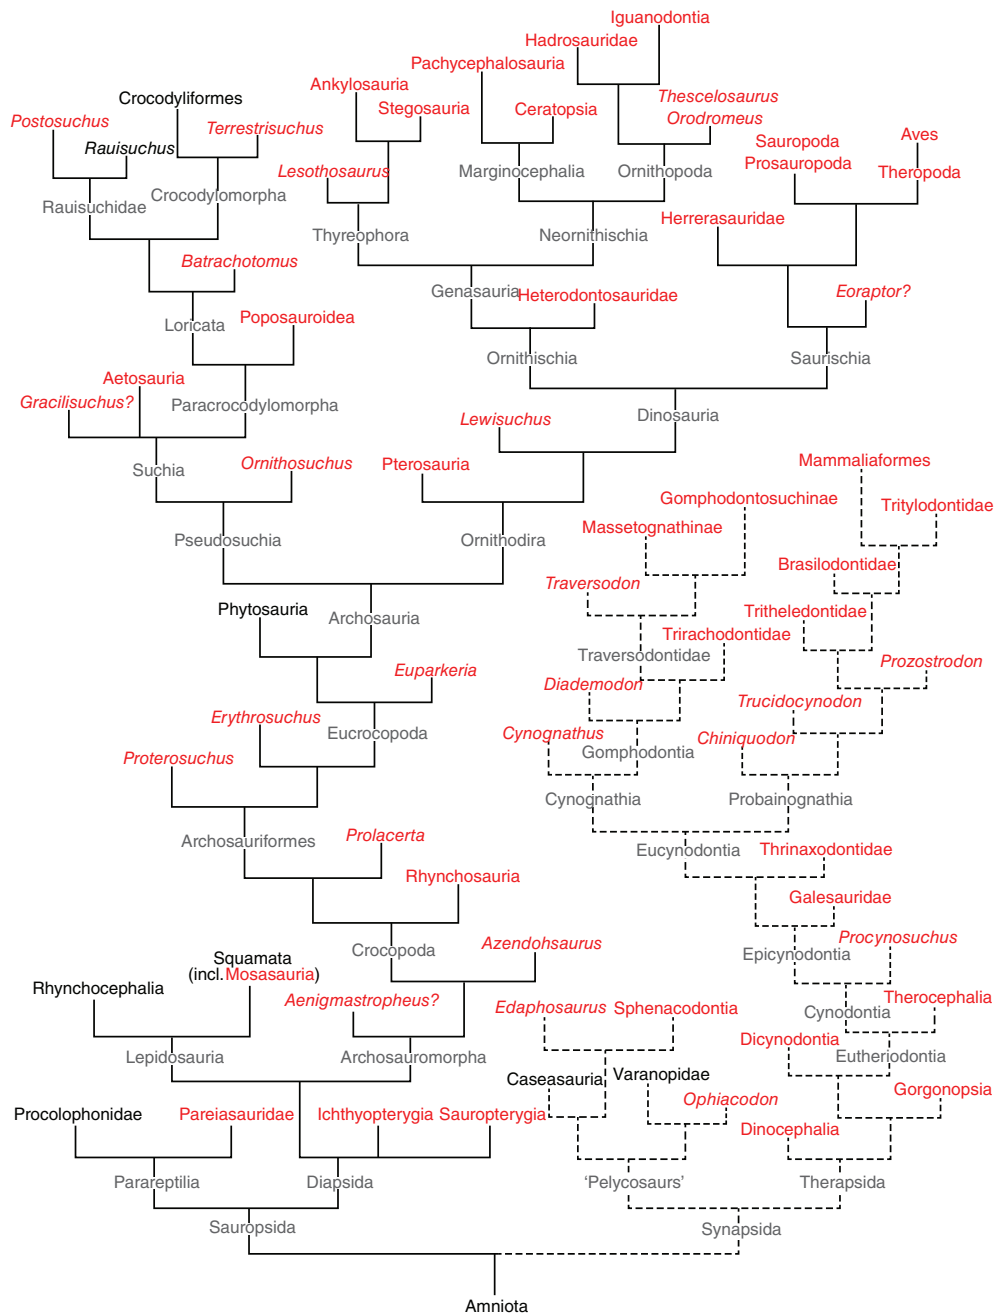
Iguanodontia
Hadrosauridae
Pachycephalosauria
Ankylosauria
Stegosauria
Ceratopsia
Thescelosaurus
Orodromeus
Crocodyliformes
Postosuchus
Terrestrisuchus
Rauisuchus
Lesothosaurus
Marginocephalia
Ornithopoda
Sauropoda
Prosauropoda
Aves
Theropoda
Rauisuchidae
Crocodylomorpha
Thyreophora
Neornithischia
Herrerasauridae
Batrachotomus
Genasauria
Heterodontosauridae
Eoraptor?
Loricata
Poposauroidea
Ornithischia
Saurischia
Aetosauria
Gracilisuchus?
Paracrocodylomorpha
Lewisuchus
Dinosauria
Suchia
Ornithosuchus
Pterosauria
Mammaliaformes
Gomphodontosuchinae
Tritylodontidae
Pseudosuchia
Ornithodira
Massetognathinae
Brasilodontidae
Traversodon
Phytosauria
Archosauria
Tritheledontidae
Trirachodontidae
Traversodontidae
Prozostrodon
Euparkeria
Diademodon
Trucidocynodon
Erythrosuchus
Eucrocopoda
Cynognathus
Chiniquodon
Gomphodontia
Proterosuchus
Cynognathia
Probainognathia
Archosauriformes
Prolacerta
Eucynodontia
Thrinaxodontidae
Rhynchosauria
Galesauridae
Procynosuchus
Crocopoda
Azendohsaurus
Squamata (incl. Mosasauria)
Epicynodontia
Rhynchocephalia
Aenigmastropheus?
Therocephalia
Edaphosaurus
Sphenacodontia
Cynodontia
Lepidosauria
Archosauromorpha
Dicynodontia
Eutheriodontia
Caseasauria
Varanopidae
Gorgonopsia
Procolophonidae
Pareiasauridae
Ichthyopterygia
Sauropterygia
Ophiacodon
Dinocephalia
Parareptilia
Diapsida
'Pelycosaurs'
Therapsida
Sauropsida
Synapsida
Amniota